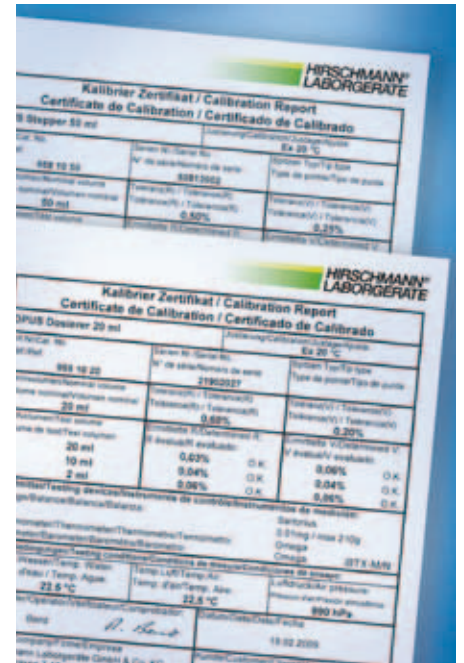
HIRSCHMANN®
LABORGERÄTE

Kalibrier Zertifikat / Calibration Report
Certificate de Calibration / Certificado de Calibrado

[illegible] Stepper 50 ml

Ex 20 °C

958 10 50

50812002

50 ml

0,50%

0,25%

HIRSCHMANN®
LABORGERÄTE

Kalibrier Zertifikat / Calibration Report
Certificate de Calibration / Certificado de Calibrado

OPUS Dosierer 20 ml

Ex 20 °C

958 10 20

21902027

20 ml

0,60%

0,20%

| | | |
|---|---|---|
| 20 ml | 0,03% | O.K. |
| 10 ml | 0,04% | O.K. |
| 2 ml | 0,06% | O.K. |

| | |
|---|---|
| 0,06% | O.K. |
| 0,04% | O.K. |
| 0,05% | O.K. |

Sartorius

Omega

22,5 °C

22,5 °C

990 hPa

19.02.2003

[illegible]